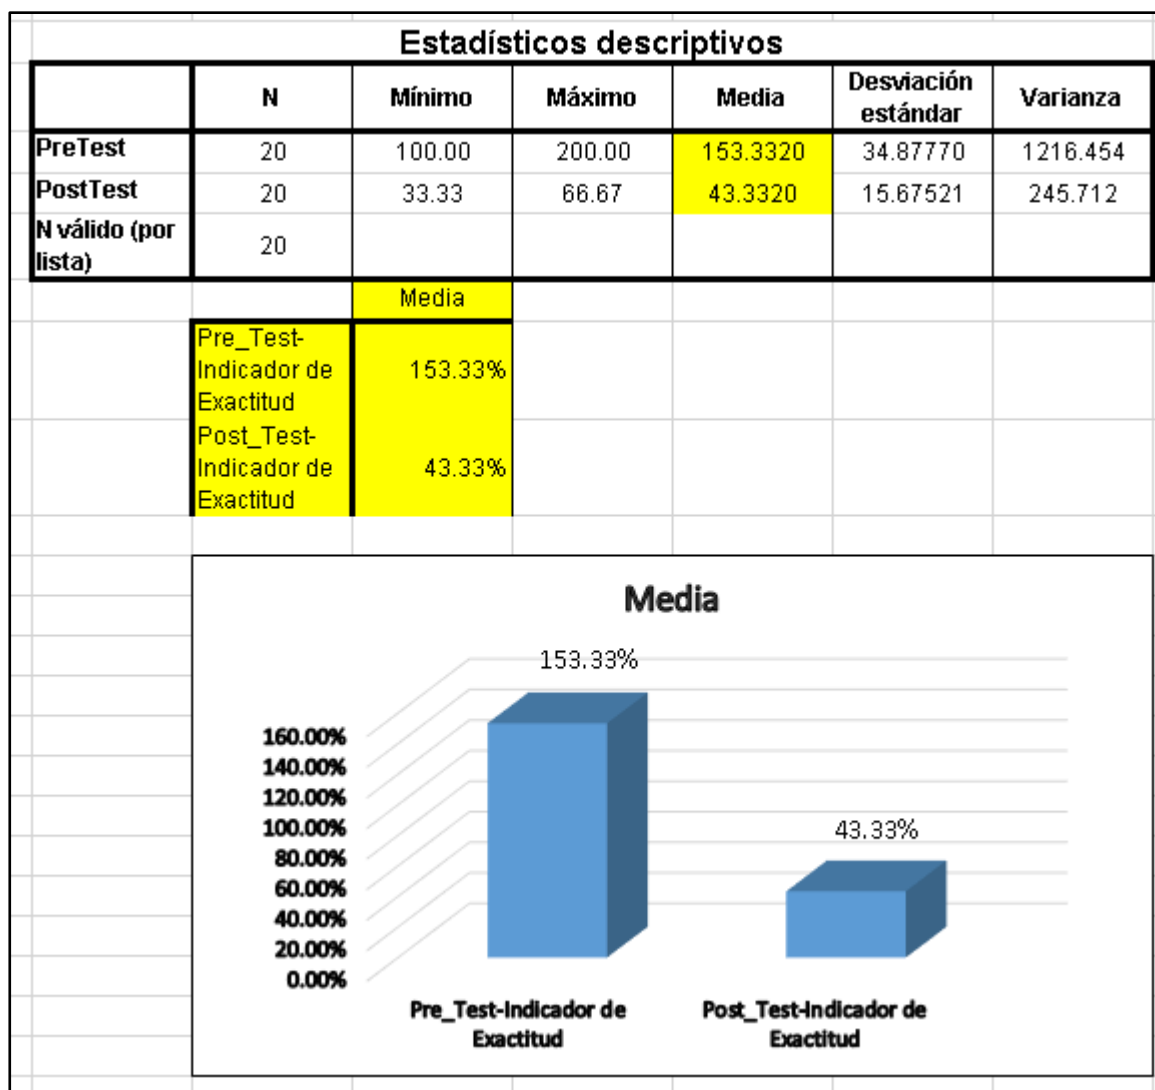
Estadísticos descriptivos

| | N | Mínimo | Máximo | Media | Desviación estándar | Varianza |
|---|---|---|---|---|---|---|
| PreTest | 20 | 100.00 | 200.00 | 153.3320 | 34.87770 | 1216.454 |
| PostTest | 20 | 33.33 | 66.67 | 43.3320 | 15.67521 | 245.712 |
| N válido (por lista) | 20 | | | | | |

| | Media |
|---|---|
| Pre_Test-Indicador de Exactitud | 153.33% |
| Post_Test-Indicador de Exactitud | 43.33% |

Media

153.33%

43.33%

160.00%
140.00%
120.00%
100.00%
80.00%
60.00%
40.00%
20.00%
0.00%

Pre_Test-Indicador de Exactitud

Post_Test-Indicador de Exactitud